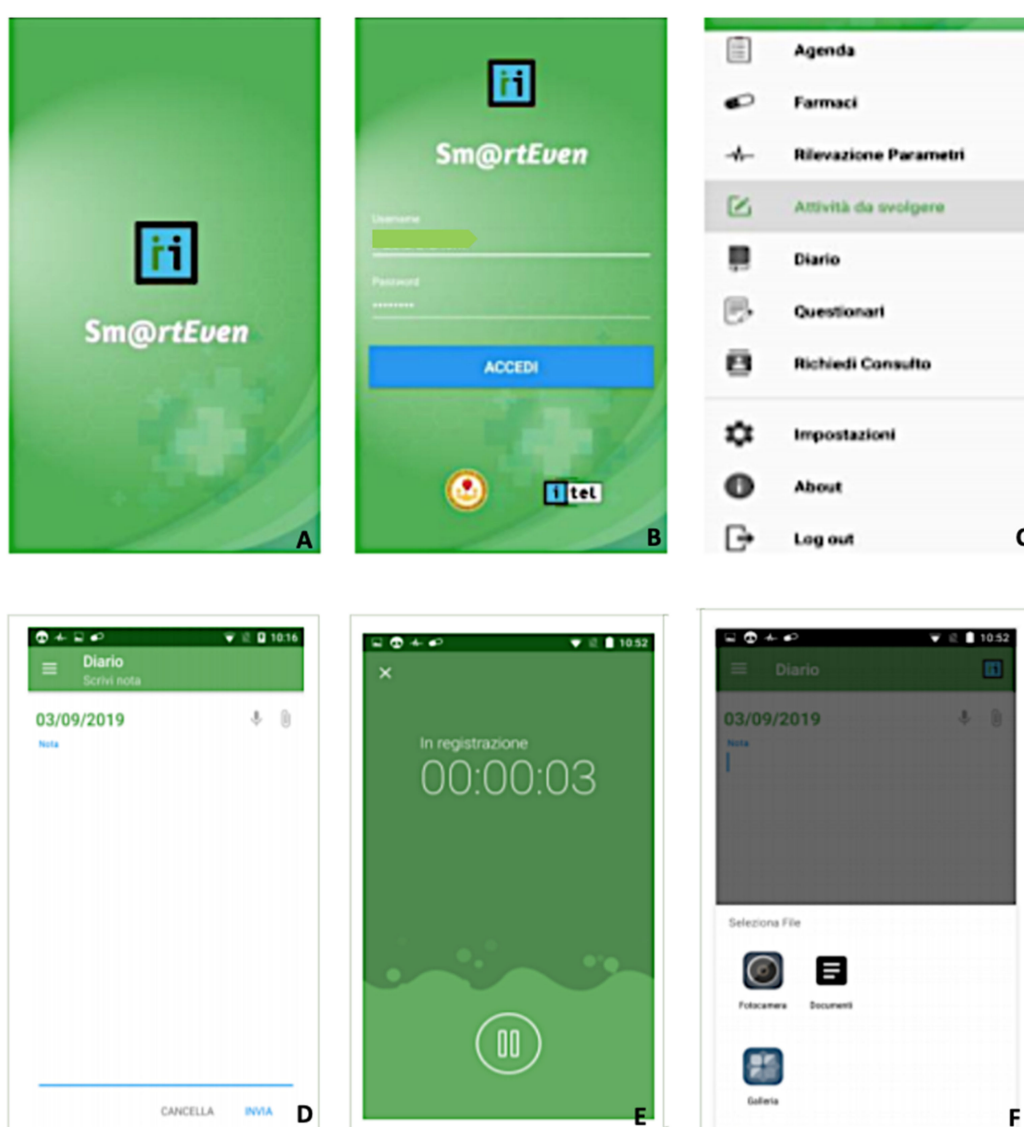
Sm@rtEven

A

Sm@rtEven

Username

Password

••••••••

ACCEDI

tel

B

Agenda

Farmaci

Rilevazione Parametri

Attività da svolgere

Diario

Questionari

Richiedi Consulto

Impostazioni

About

Log out

C

10:16

Diario

Scrivi nota

03/09/2019

Nota

CANCELLA INVIA

D

10:52

×

In registrazione

00:00:03

E

10:52

Diario

03/09/2019

Nota

Seleziona File

Fotocamera

Documenti

Galleria

F